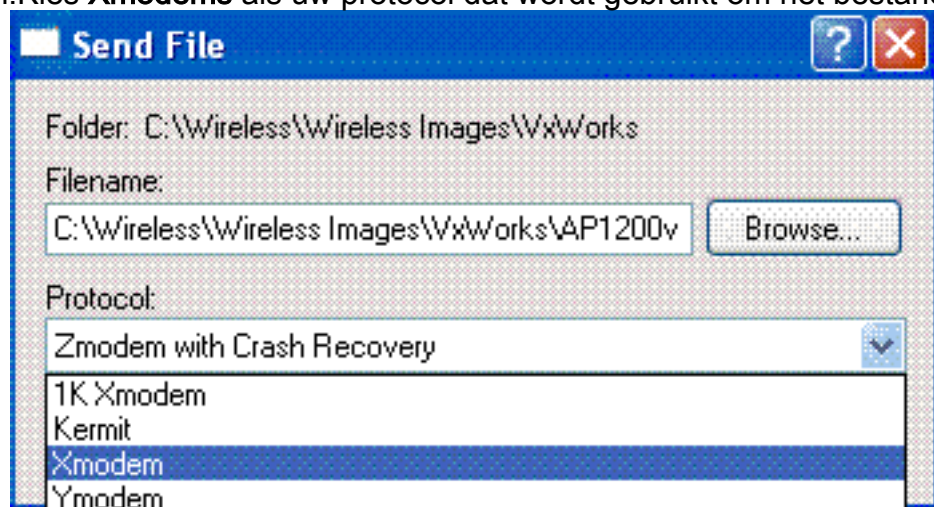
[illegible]Kies **Xmodem** als uw protocol dat wordt gebruikt om het bestand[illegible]

Send File

Folder: C:\Wireless\Wireless Images\VxWorks

Filename:

C:\Wireless\Wireless Images\VxWorks\AP1200v

Browse...

Protocol:

Zmodem with Crash Recovery

1K Xmodem
Kermit
Xmodem
Ymodem